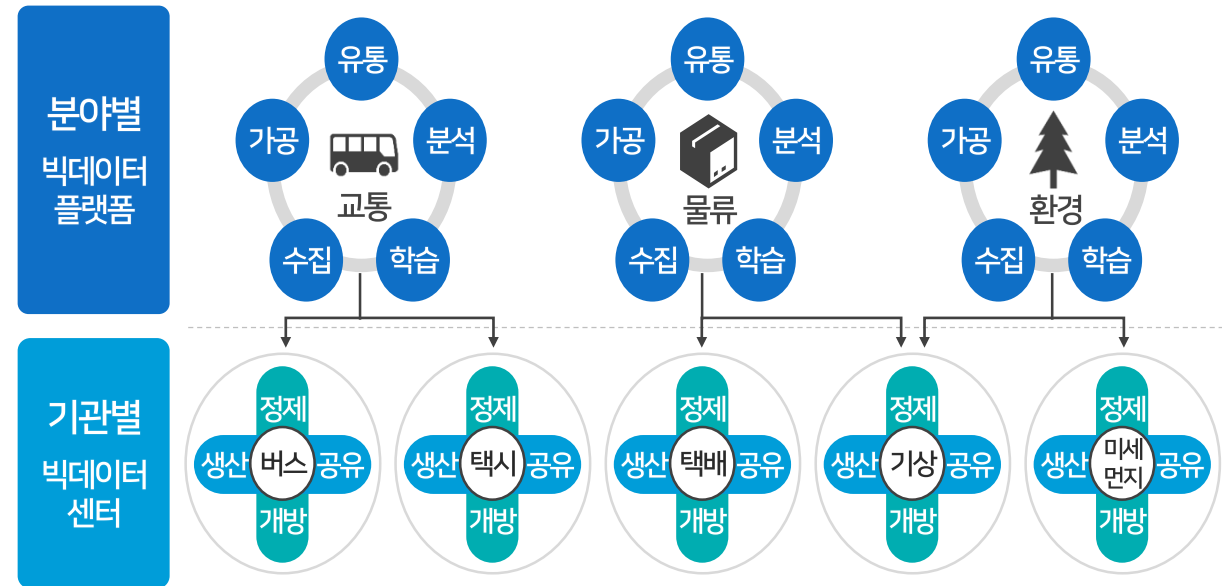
분야별
빅데이터
플랫폼

유통
가공
분석
교통
수집
학습

유통
가공
분석
물류
수집
학습

유통
가공
분석
환경
수집
학습

기관별
빅데이터
센터

정제
생산
버스
공유
개방

정제
생산
택시
공유
개방

정제
생산
택배
공유
개방

정제
생산
기상
공유
개방

정제
생산
미세
먼지
공유
개방